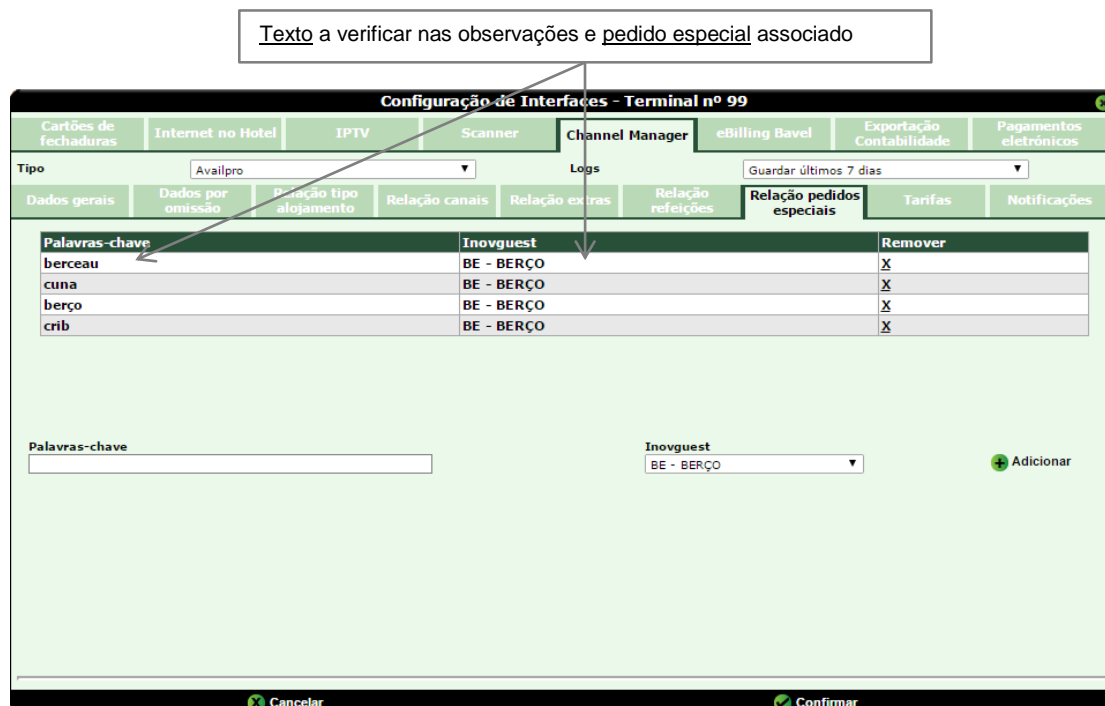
Texto a verificar nas observações e pedido especial associado

Configuração de Interfaces - Terminal nº 99

Cartões de fechaduras | Internet no Hotel | IPTV | Scanner | Channel Manager | eBilling Bavel | Exportação Contabilidade | Pagamentos eletrónicos

Tipo Availpro

Logs Guardar últimos 7 dias

Dados gerais | Dados por omissão | Relação tipo alojamento | Relação canais | Relação extras | Relação refeições | Relação pedidos especiais | Tarifas | Notificações

| Palavras-chave | Inovguest | Remover |
|---|---|---|
| berceau | BE - BERÇO | X |
| cuna | BE - BERÇO | X |
| berço | BE - BERÇO | X |
| crib | BE - BERÇO | X |

Palavras-chave

Inovguest
BE - BERÇO

Adicionar

Cancelar

Confirmar